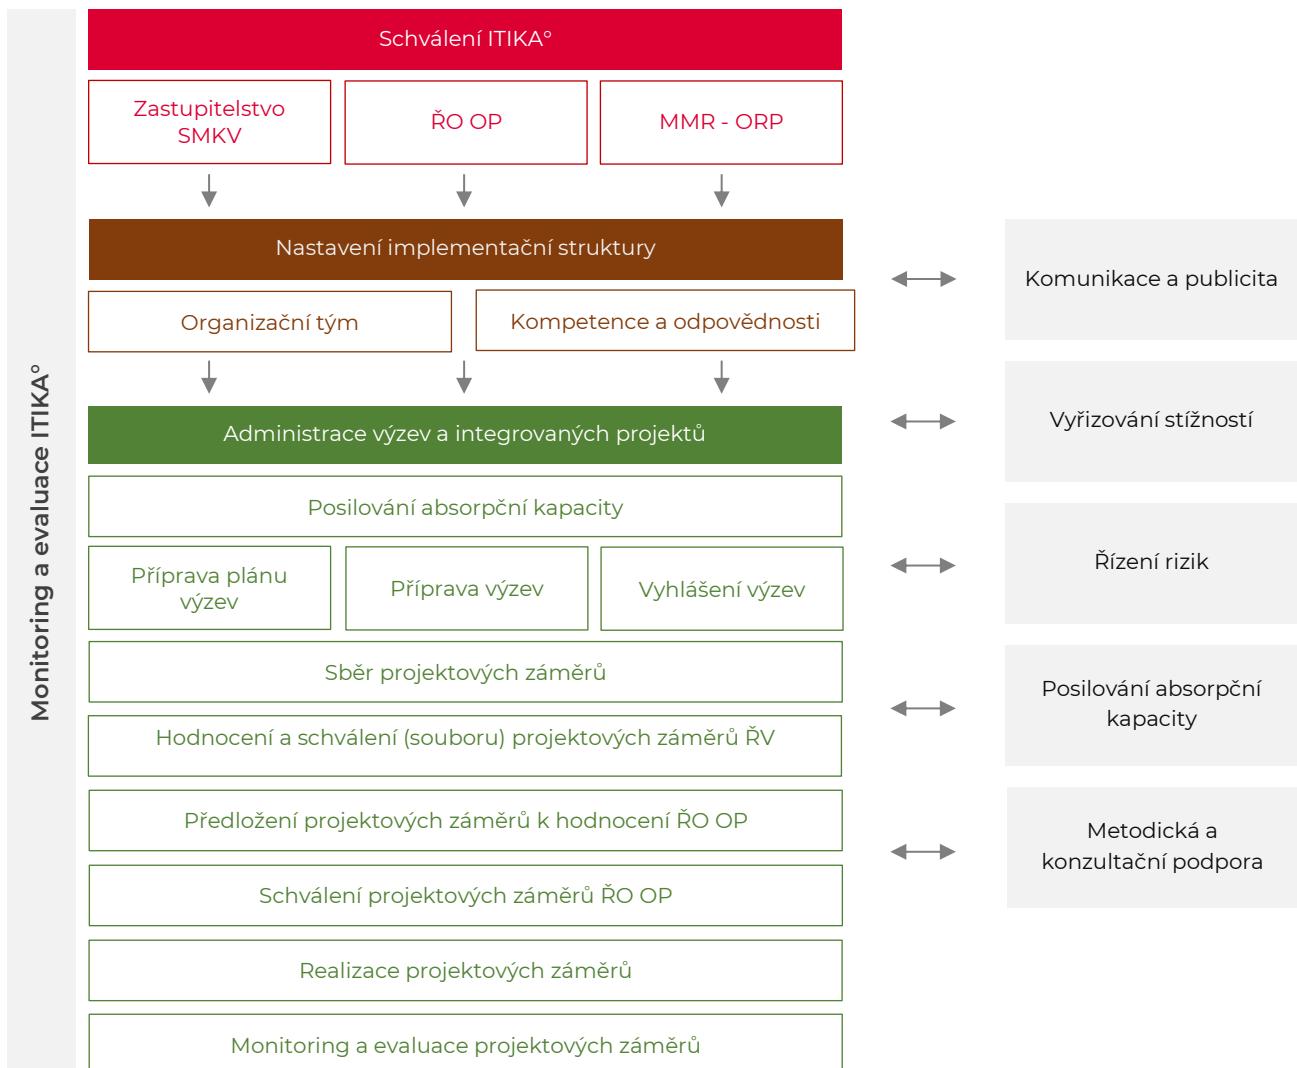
Monitoring a evaluace ITIKA°

Schválení ITIKA°

Zastupitelstvo SMKV

ŘO OP

MMR - ORP

Nastavení implementační struktury

Organizační tým

Kompetence a odpovědnosti

Administrace výzev a integrovaných projektů

Posilování absorpční kapacity

Příprava plánu výzev

Příprava výzev

Vyhlášení výzev

Sběr projektových záměrů

Hodnocení a schválení (souboru) projektových záměrů ŘV

Předložení projektových záměrů k hodnocení ŘO OP

Schválení projektových záměrů ŘO OP

Realizace projektových záměrů

Monitoring a evaluace projektových záměrů

Komunikace a publicita

Vyřizování stížností

Řízení rizik

Posilování absorpční kapacity

Metodická a konzultační podpora